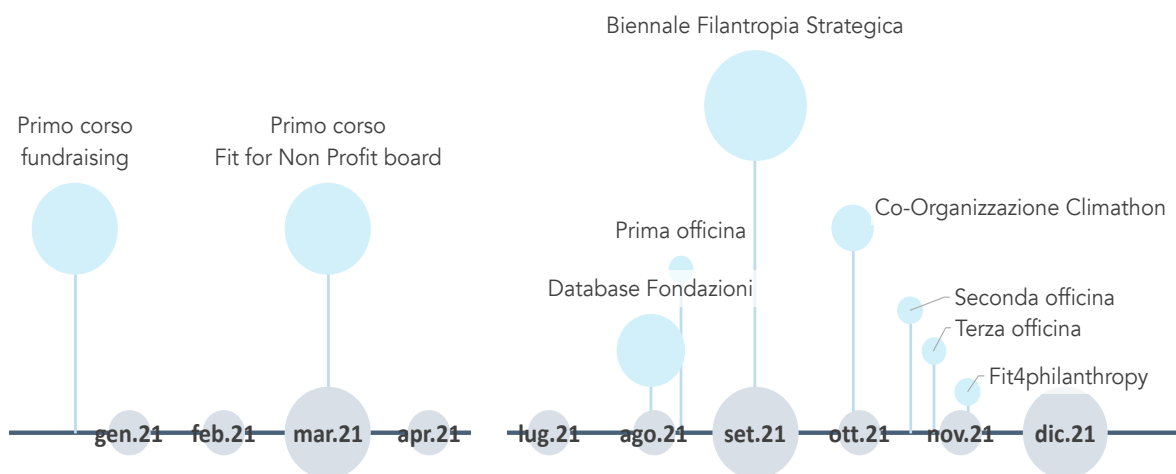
Biennale Filantropia Strategica

Primo corso fundraising

Primo corso Fit for Non Profit board

Co-Organizzazione Climathon

Prima officina

Database Fondazioni

Seconda officina

Terza officina

Fit4philanthropy

gen.21 feb.21 mar.21 apr.21 lug.21 ago.21 set.21 ott.21 nov.21 dic.21